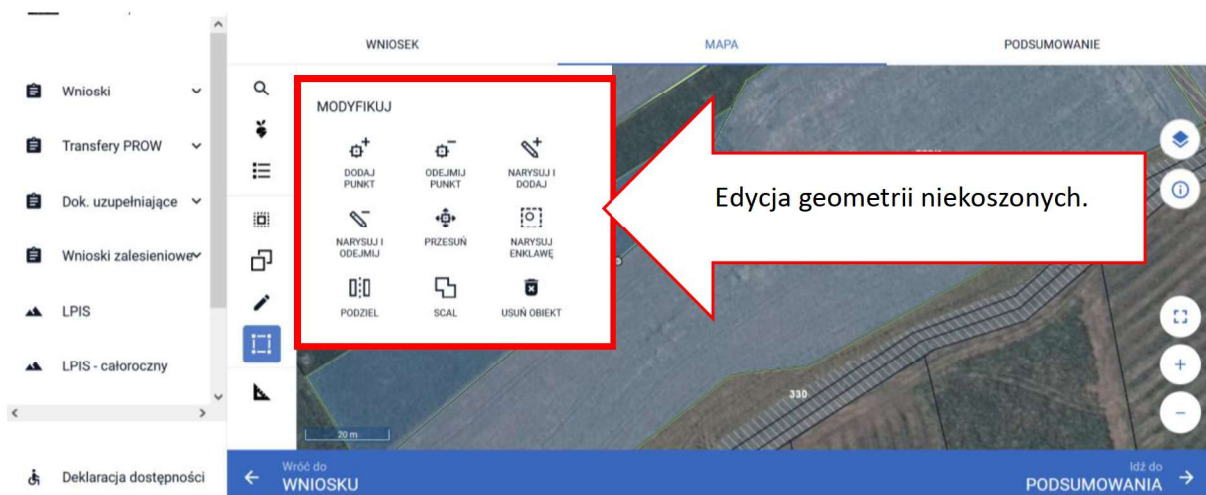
Wnioski

Transfery PROW

Dok. uzupełniające

Wnioski zalesieniowe

LPIS

LPIS - całoroczny

Deklaracja dostępności

WNIOSEK

MAPA

PODSUMOWANIE

MODYFIKUJ

DODAJ PUNKT

ODEJMIJ PUNKT

NARYSUJ I DODAJ

NARYSUJ I ODEJMIJ

PRZESUŃ

NARYSUJ ENKLAWĘ

PODZIEL

SCAL

USUŃ OBIEKT

Edycja geometrii niekoszonych.

330

20 m

Wróć do
WNIOSKU

Idź do
PODSUMOWANIA